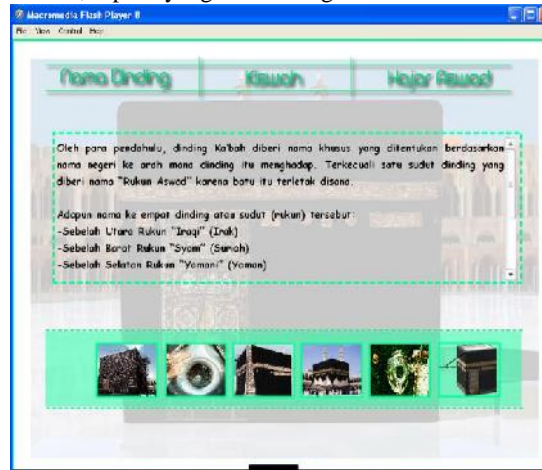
Macromedia Flash Player 8

File View Control Help

Nama Dinding

Kiswah

Hajar Aswad

Oleh para pendahulu, dinding Ka'bah diberi nama khusus yang ditentukan berdasarkan nama negeri ke arah mana dinding itu menghadap. Terkecuali satu sudut dinding yang diberi nama "Rukun Aswad" karena batu itu terletak disana.

Adapun nama ke empat dinding atau sudut (rukun) tersebut:
-Sebelah Utara Rukun "Iraqi" (Irak)
-Sebelah Barat Rukun "Syam" (Suriah)
-Sebelah Selatan Rukun "Yamani" (Yaman)